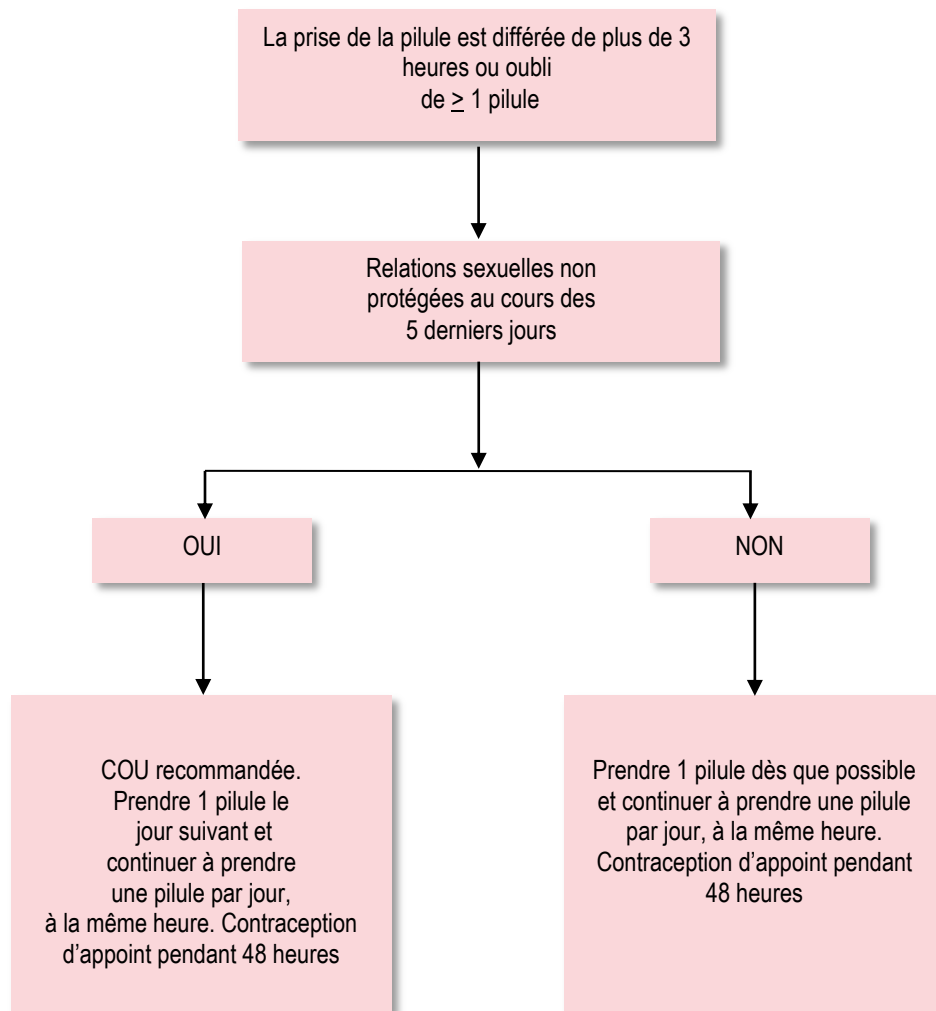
La prise de la pilule est différée de plus de 3 heures ou oubli de $\geq$ 1 pilule

Relations sexuelles non protégées au cours des 5 derniers jours

OUI

NON

COU recommandée. Prendre 1 pilule le jour suivant et continuer à prendre une pilule par jour, à la même heure. Contraception d'appoint pendant 48 heures

Prendre 1 pilule dès que possible et continuer à prendre une pilule par jour, à la même heure. Contraception d'appoint pendant 48 heures